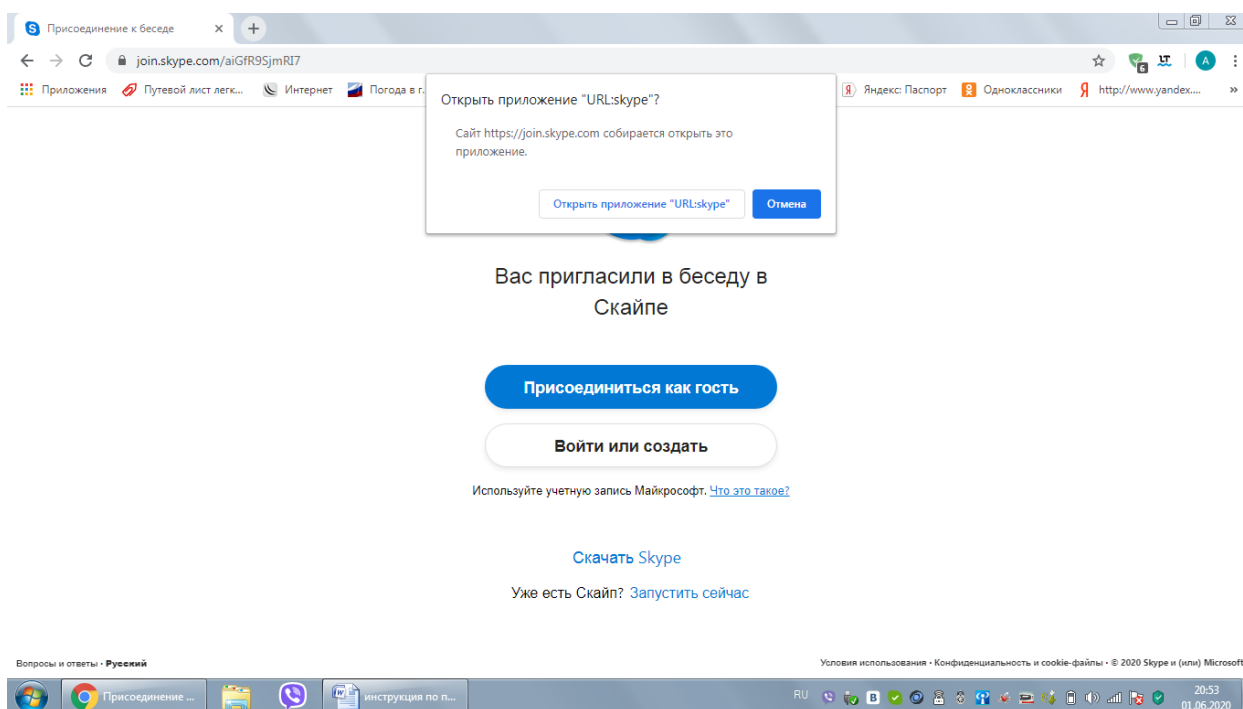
Присоединение к беседе ×
join.skype.com/aiGfR9SjmRI7
Приложения Путевой лист легк... Интернет Погода в г... Яндекс: Паспорт Одноклассники http://www.yandex....

Открыть приложение "URL:skype"?
Сайт https://join.skype.com собирается открыть это приложение.
Открыть приложение "URL:skype" Отмена

Вас пригласили в беседу в Скайпе

Присоединиться как гость

Войти или создать

Используйте учетную запись Майкрософт. Что это такое?

Скачать Skype

Уже есть Скайп? Запустить сейчас

Вопросы и ответы · Русский

Условия использования · Конфиденциальность и cookie-файлы · © 2020 Skype и (или) Microsoft

Присоединение ... инструкция по п... RU 20:53 01.06.2020